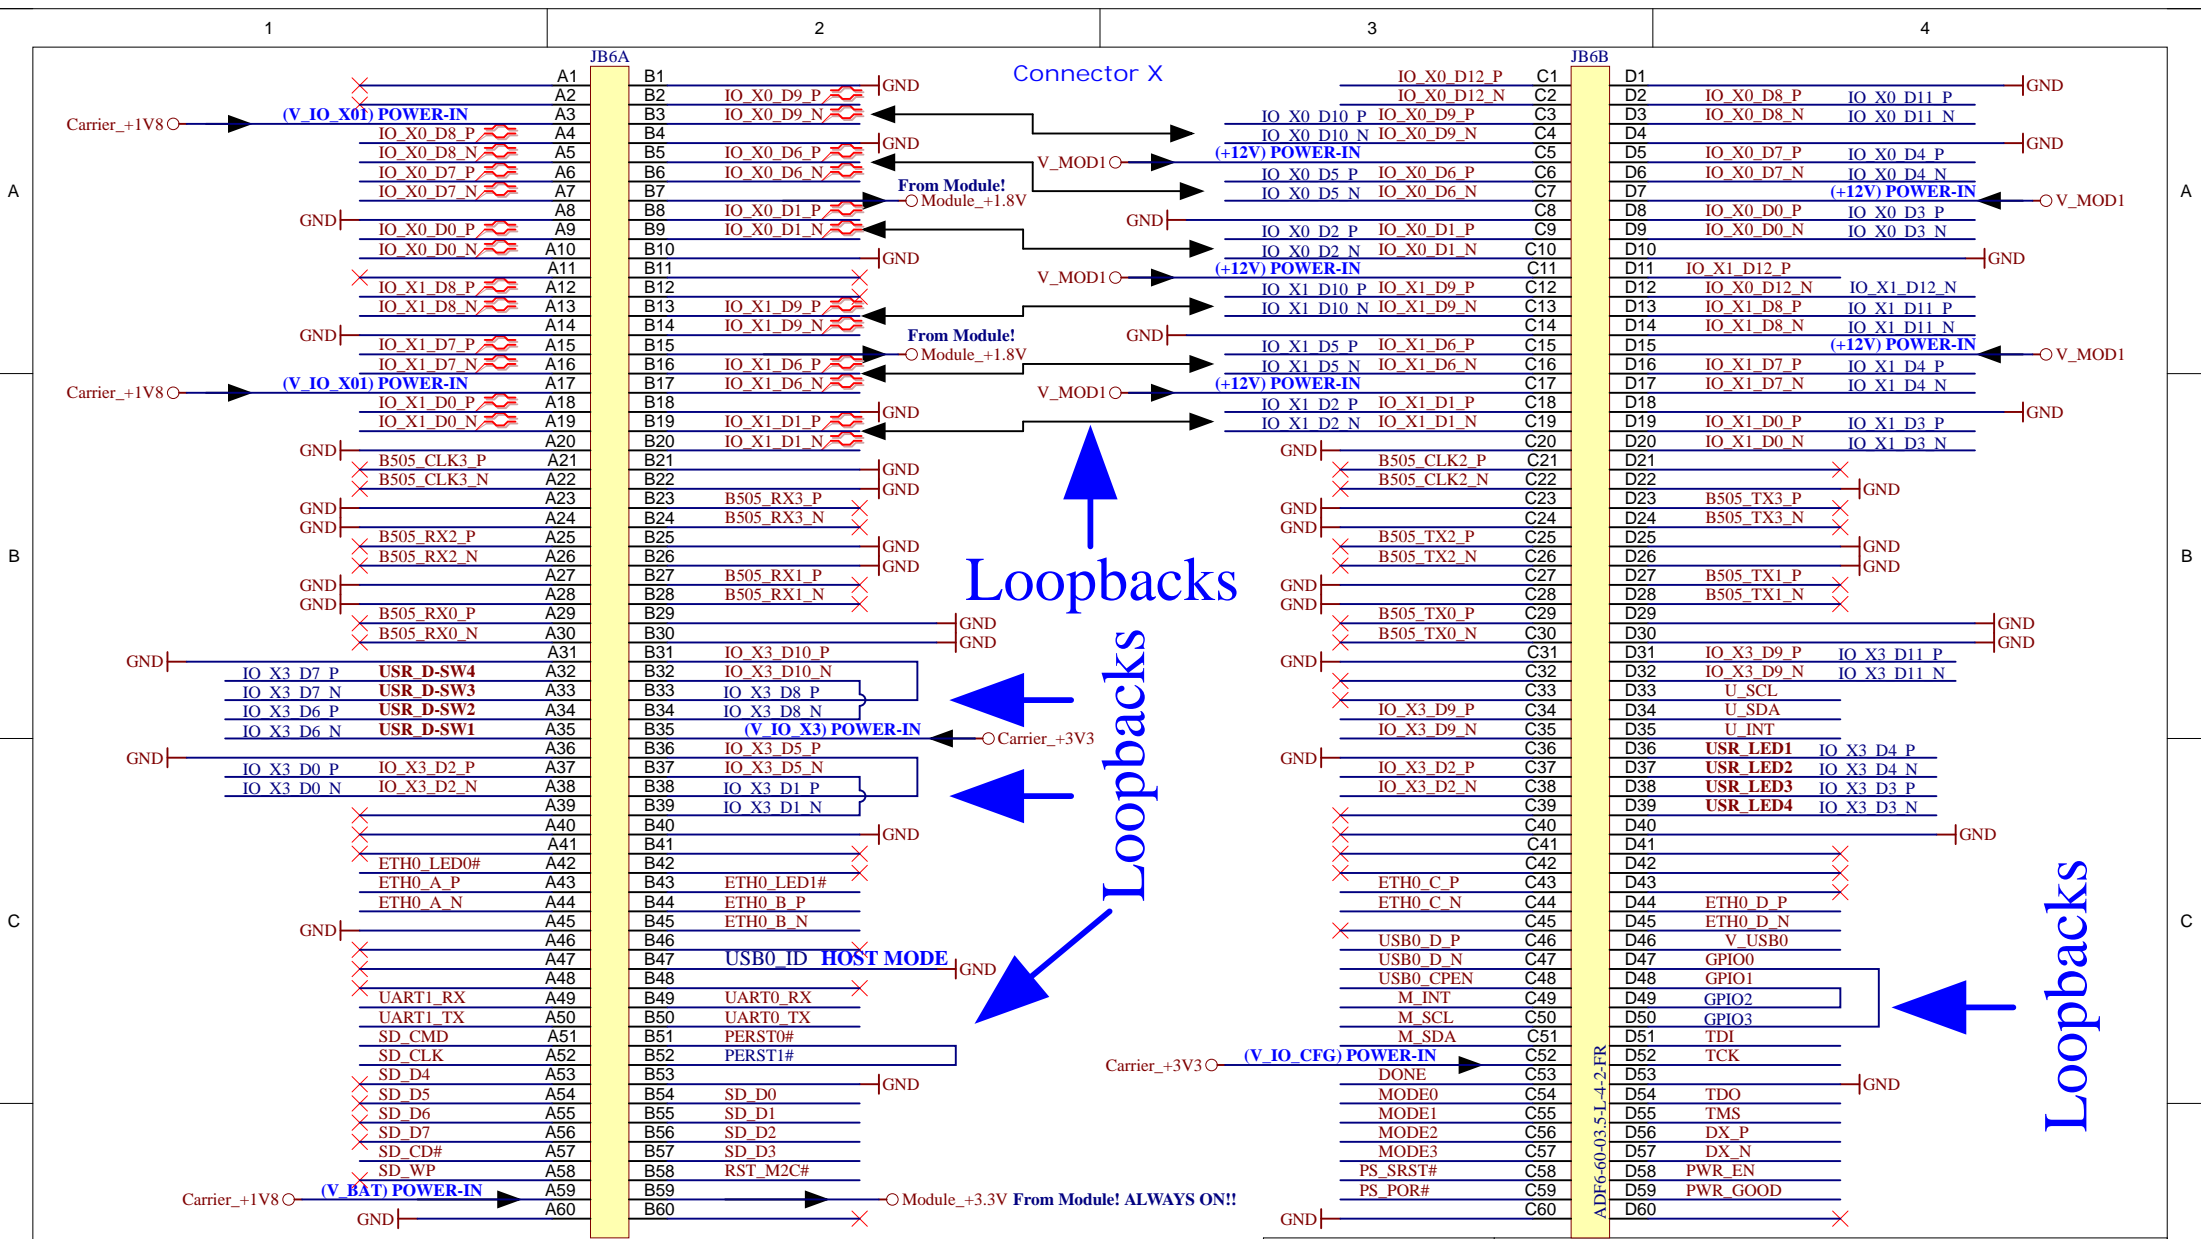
1 2 3 4

A B C

JB6A

Connector X

JB6B

GND
A1 B1 IO_X0_D9_P
Carrier_+1V8 (V_IO_X01) POWER-IN A2 B2 IO_X0_D9_N
A3 B3
IO_X0_D8_P A4 B4 GND
IO_X0_D8_N A5 B5 IO_X0_D6_P
IO_X0_D7_P A6 B6 IO_X0_D6_N
IO_X0_D7_N A7 B7
GND A8 B8 IO_X0_D1_P
IO_X0_D0_P A9 B9 IO_X0_D1_N
IO_X0_D0_N A10 B10
A11 B11 GND
IO_X1_D8_P A12 B12
IO_X1_D8_N A13 B13 IO_X1_D9_P
A14 B14 IO_X1_D9_N
GND IO_X1_D7_P A15 B15
IO_X1_D7_N A16 B16 IO_X1_D6_P
Carrier_+1V8 (V_IO_X01) POWER-IN A17 B17 IO_X1_D6_N
IO_X1_D0_P A18 B18 GND
IO_X1_D0_N A19 B19 IO_X1_D1_P
GND A20 B20 IO_X1_D1_N
B505_CLK3_P A21 B21 GND
B505_CLK3_N A22 B22 GND
GND A23 B23 B505_RX3_P
GND A24 B24 B505_RX3_N
B505_RX2_P A25 B25 GND
B505_RX2_N A26 B26 GND
GND A27 B27 B505_RX1_P
GND A28 B28 B505_RX1_N
B505_RX0_P A29 B29 GND
B505_RX0_N A30 B30 GND
GND A31 B31 IO_X3_D10_P
IO_X3_D7_P USR_D-SW4 A32 B32 IO_X3_D10_N
IO_X3_D7_N USR_D-SW3 A33 B33 IO_X3_D8_P
IO_X3_D6_P USR_D-SW2 A34 B34 IO_X3_D8_N
IO_X3_D6_N USR_D-SW1 A35 B35 (V_IO_X3) POWER-IN Carrier_+3V3
GND A36 B36 IO_X3_D5_P
IO_X3_D0_P IO_X3_D2_P A37 B37 IO_X3_D5_N
IO_X3_D0_N IO_X3_D2_N A38 B38 IO_X3_D1_P
A39 B39 IO_X3_D1_N
A40 B40 GND
A41 B41
ETH0_LED0# A42 B42
ETH0_A_P A43 B43 ETH0_LED1#
ETH0_A_N A44 B44 ETH0_B_P
GND A45 B45 ETH0_B_N
A46 B46
A47 B47 USB0_ID HOST MODE GND
A48 B48
UART1_RX A49 B49 UART0_RX
UART1_TX A50 B50 UART0_TX
SD_CMD A51 B51 PERST0#
SD_CLK A52 B52 PERST1#
SD_D4 A53 B53 GND
SD_D5 A54 B54 SD_D0
SD_D6 A55 B55 SD_D1
SD_D7 A56 B56 SD_D2
SD_CD# A57 B57 SD_D3
SD_WP A58 B58 RST_M2C#
Carrier_+1V8 (V_BAT) POWER-IN A59 B59 Module_+3.3V From Module! ALWAYS ON!!
GND A60 B60

From Module! Module_+1.8V
From Module! Module_+1.8V
V_MOD1 V_MOD1 V_MOD1

Loopbacks
Loopbacks
Loopbacks

IO_X0_D12_P C1 D1 GND
IO_X0_D12_N C2 D2 IO_X0_D8_P IO_X0_D11_P
IO_X0_D10_P IO_X0_D9_P C3 D3 IO_X0_D8_N IO_X0_D11_N
IO_X0_D10_N IO_X0_D9_N C4 D4 GND
(+12V) POWER-IN C5 D5 IO_X0_D7_P IO_X0_D4_P
IO_X0_D5_P IO_X0_D6_P C6 D6 IO_X0_D7_N IO_X0_D4_N
IO_X0_D5_N IO_X0_D6_N C7 D7 (+12V) POWER-IN V_MOD1
GND C8 D8 IO_X0_D0_P IO_X0_D3_P
IO_X0_D2_P IO_X0_D1_P C9 D9 IO_X0_D0_N IO_X0_D3_N
IO_X0_D2_N IO_X0_D1_N C10 D10 GND
(+12V) POWER-IN C11 D11 IO_X1_D12_P
IO_X1_D10_P IO_X1_D9_P C12 D12 IO_X0_D12_N IO_X1_D12_N
IO_X1_D10_N IO_X1_D9_N C13 D13 IO_X1_D8_P IO_X1_D11_P
GND C14 D14 IO_X1_D8_N IO_X1_D11_N
IO_X1_D5_P IO_X1_D6_P C15 D15 (+12V) POWER-IN V_MOD1
IO_X1_D5_N IO_X1_D6_N C16 D16 IO_X1_D7_P IO_X1_D4_P
(+12V) POWER-IN C17 D17 IO_X1_D7_N IO_X1_D4_N
IO_X1_D2_P IO_X1_D1_P C18 D18 GND
IO_X1_D2_N IO_X1_D1_N C19 D19 IO_X1_D0_P IO_X1_D3_P
GND C20 D20 IO_X1_D0_N IO_X1_D3_N
B505_CLK2_P C21 D21
B505_CLK2_N C22 D22 GND
GND C23 D23 B505_TX3_P
GND C24 D24 B505_TX3_N
B505_TX2_P C25 D25 GND
B505_TX2_N C26 D26 GND
GND C27 D27 B505_TX1_P
GND C28 D28 B505_TX1_N
B505_TX0_P C29 D29 GND
B505_TX0_N C30 D30 GND
GND C31 D31 IO_X3_D9_P IO_X3_D11_P
C32 D32 IO_X3_D9_N IO_X3_D11_N
C33 D33 U_SCL
IO_X3_D9_P C34 D34 U_SDA
IO_X3_D9_N C35 D35 U_INT
GND C36 D36 USR_LED1 IO_X3_D4_P
IO_X3_D2_P C37 D37 USR_LED2 IO_X3_D4_N
IO_X3_D2_N C38 D38 USR_LED3 IO_X3_D3_P
C39 D39 USR_LED4 IO_X3_D3_N
C40 D40 GND
C41 D41
C42 D42
ETH0_C_P C43 D43
ETH0_C_N C44 D44 ETH0_D_P
C45 D45 ETH0_D_N
USB0_D_P C46 D46 V_USB0
USB0_D_N C47 D47 GPIO0
USB0_CPEN C48 D48 GPIO1
M_INT C49 D49 GPIO2
M_SCL C50 D50 GPIO3
M_SDA C51 D51 TDI
Carrier_+3V3 (V_IO_CFG) POWER-IN C52 D52 TCK
DONE C53 D53 GND
MODE0 C54 D54 TDO
MODE1 C55 D55 TMS
MODE2 C56 D56 DX_P
MODE3 C57 D57 DX_N
PS_SRST# C58 D58 PWR_EN
PS_POR# C59 D59 PWR_GOOD
GND C60 D60

ADF6-60-03.5-L-4-2-FR